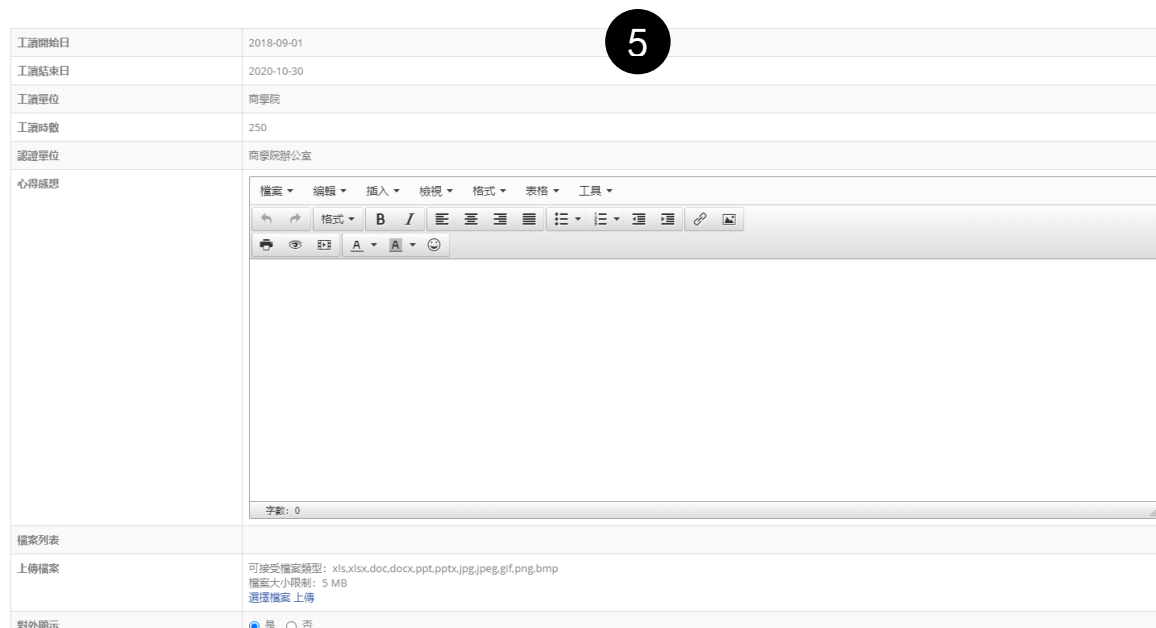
5

| | |
|---|---|
| 工讀開始日 | 2018-09-01 |
| 工讀結束日 | 2020-10-30 |
| 工讀單位 | 商學院 |
| 工讀時數 | 250 |
| 認證單位 | 商學院辦公室 |
| 心得感想 | 檔案 ▾ 編輯 ▾ 插入 ▾ 檢視 ▾ 格式 ▾ 表格 ▾ 工具 ▾ 格式 ▾ B I A ▾ A ▾ 字數：0 |
| 檔案列表 | |
| 上傳檔案 | 可接受檔案類型：xls,xlsx,doc,docx,ppt,pptx,jpg,jpeg,gif,png,bmp 檔案大小限制：5 MB 選擇檔案 上傳 |
| 對外顯示 | 是 否 |